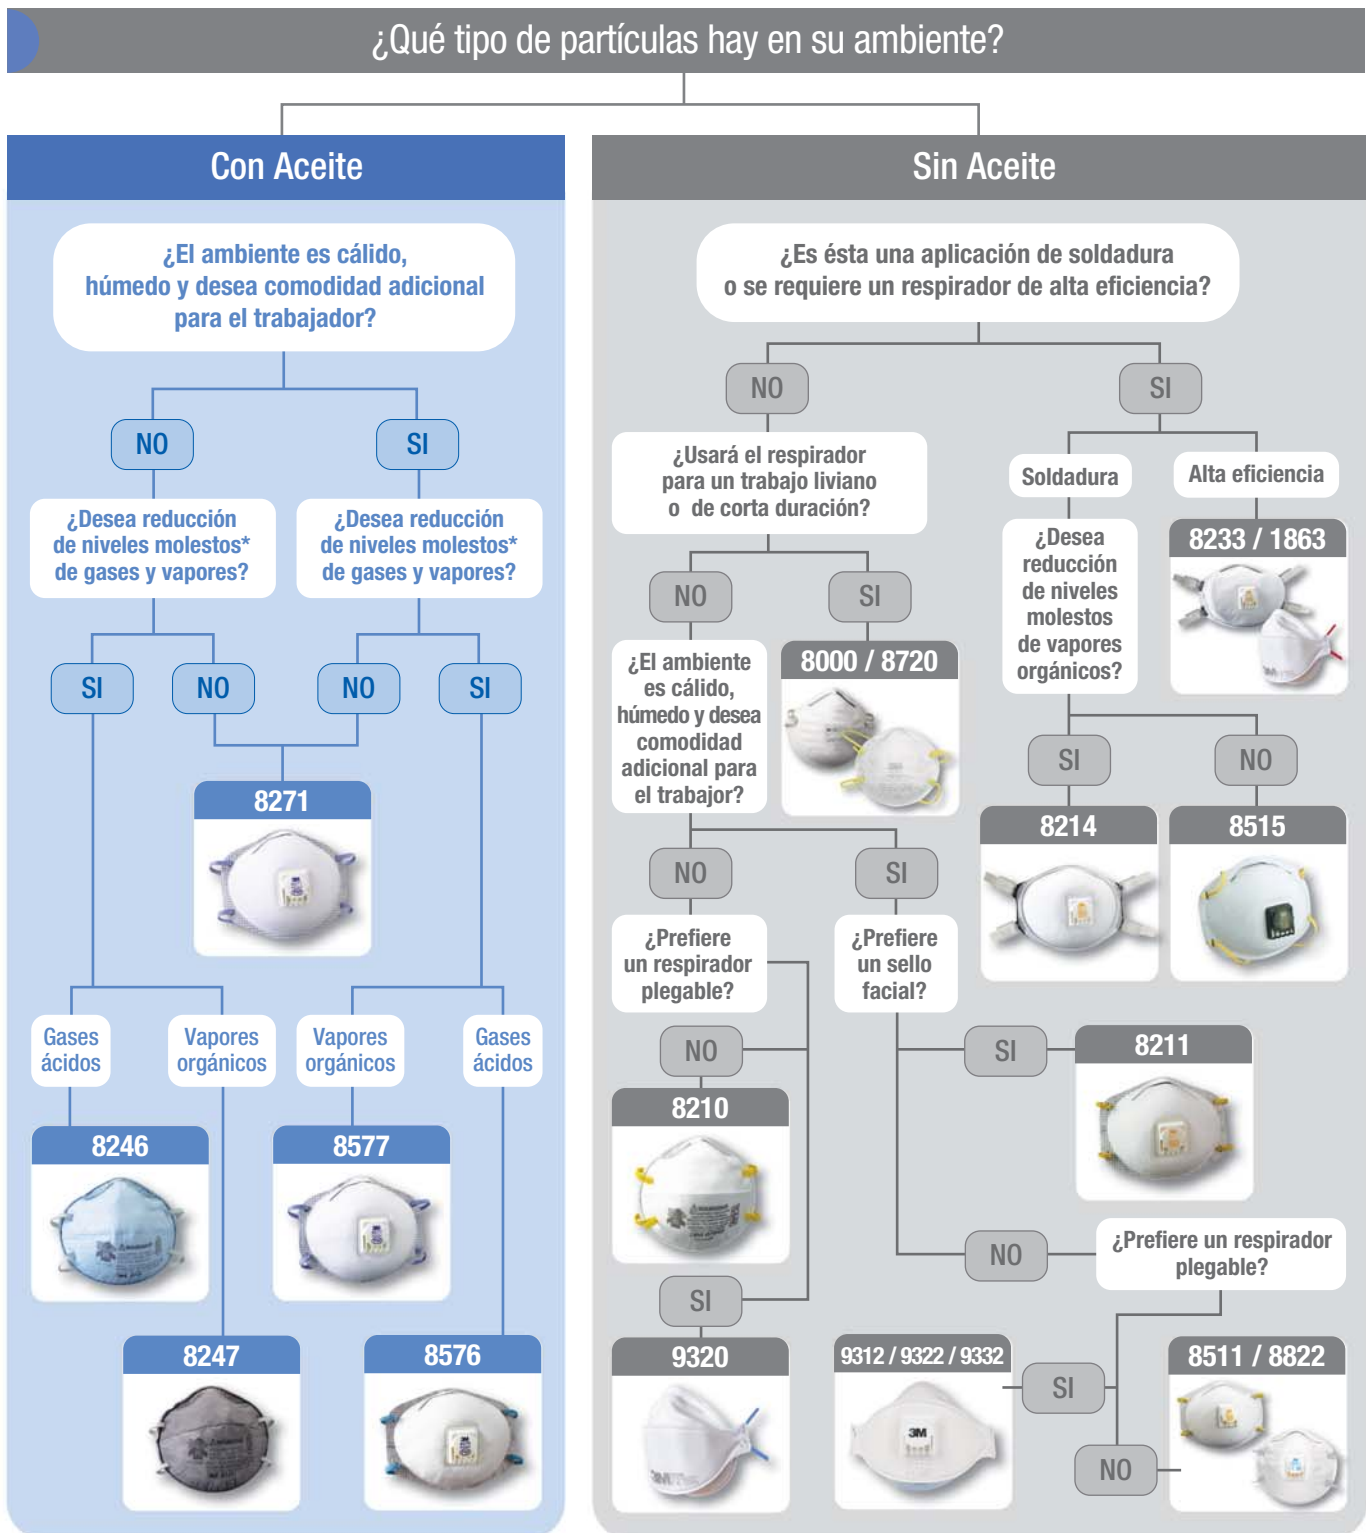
¿Qué tipo de partículas hay en su ambiente?

Con Aceite

¿El ambiente es cálido, húmedo y desea comodidad adicional para el trabajador?

NO

SI

¿Desea reducción de niveles molestos* de gases y vapores?

¿Desea reducción de niveles molestos* de gases y vapores?

SI

NO

NO

SI

8271

Gases ácidos

Vapores orgánicos

Vapores orgánicos

Gases ácidos

8246

8577

8247

8576

Sin Aceite

¿Es ésta una aplicación de soldadura o se requiere un respirador de alta eficiencia?

NO

SI

¿Usará el respirador para un trabajo liviano o de corta duración?

Soldadura

Alta eficiencia

NO

SI

¿Desea reducción de niveles molestos de vapores orgánicos?

8233 / 1863

¿El ambiente es cálido, húmedo y desea comodidad adicional para el trabajor?

8000 / 8720

SI

NO

8214

8515

NO

SI

¿Prefiere un respirador plegable?

¿Prefiere un sello facial?

NO

SI

8211

8210

NO

¿Prefiere un respirador plegable?

SI

9320

9312 / 9322 / 9332

SI

8511 / 8822

NO